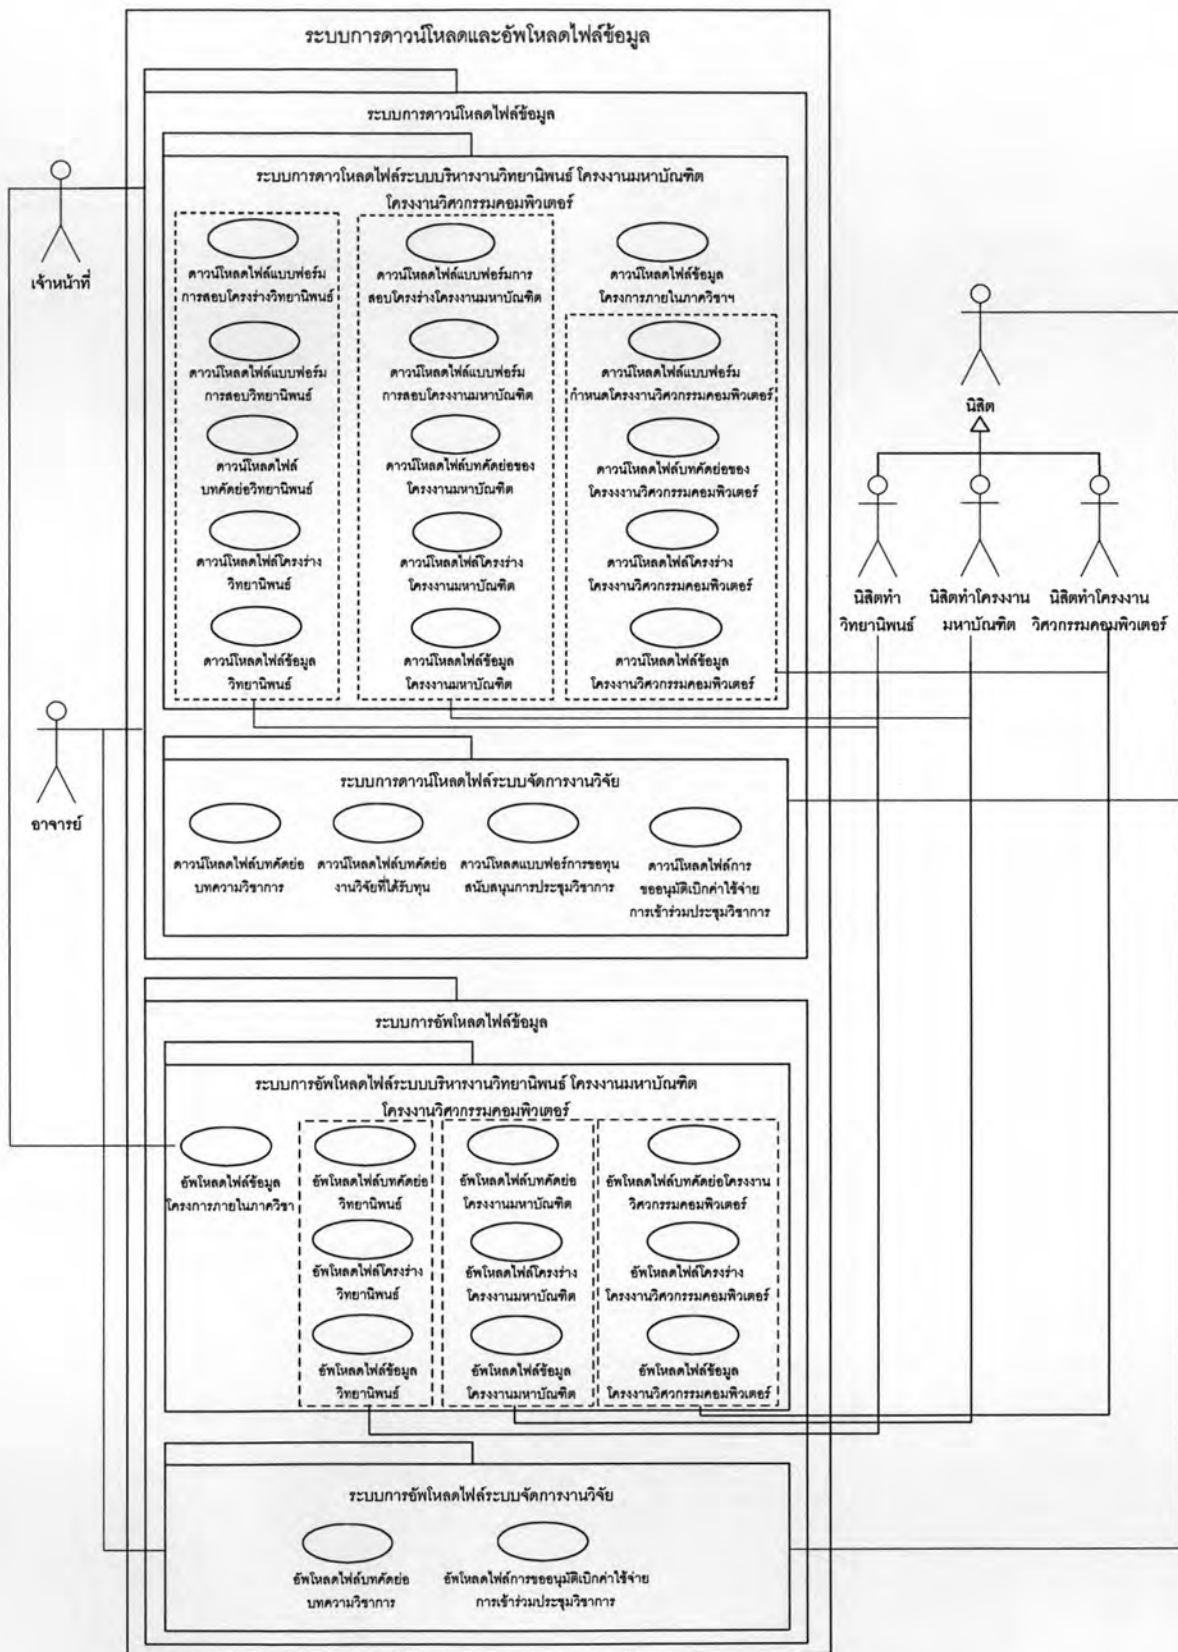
ระบบการดาวน์โหลดและอัพโหลดไฟล์ข้อมูล

ระบบการดาวน์โหลดไฟล์ข้อมูล

ระบบการดาวโหลดไฟล์ระบบบริหารงานวิทยานิพนธ์ โครงงานมหาบัณฑิต โครงงานวิศวกรรมคอมพิวเตอร์

ดาวน์โหลดไฟล์แบบฟอร์มการสอบโครงร่างวิทยานิพนธ์

ดาวน์โหลดไฟล์แบบฟอร์มการสอบวิทยานิพนธ์

ดาวน์โหลดไฟล์บทคัดย่อวิทยานิพนธ์

ดาวน์โหลดไฟล์โครงร่างวิทยานิพนธ์

ดาวน์โหลดไฟล์ข้อมูลวิทยานิพนธ์

ดาวน์โหลดไฟล์แบบฟอร์มการสอบโครงร่างโครงงานมหาบัณฑิต

ดาวน์โหลดไฟล์แบบฟอร์มการสอบโครงงานมหาบัณฑิต

ดาวน์โหลดไฟล์บทคัดย่อของโครงงานมหาบัณฑิต

ดาวน์โหลดไฟล์โครงร่างโครงงานมหาบัณฑิต

ดาวน์โหลดไฟล์ข้อมูลโครงงานมหาบัณฑิต

ดาวน์โหลดไฟล์ข้อมูลโครงการภายในภาควิชาฯ

ดาวน์โหลดไฟล์แบบฟอร์มกำหนดโครงงานวิศวกรรมคอมพิวเตอร์

ดาวน์โหลดไฟล์บทคัดย่อของโครงงานวิศวกรรมคอมพิวเตอร์

ดาวน์โหลดไฟล์โครงร่างโครงงานวิศวกรรมคอมพิวเตอร์

ดาวน์โหลดไฟล์ข้อมูลโครงงานวิศวกรรมคอมพิวเตอร์

เจ้าหน้าที่

นิสิต

นิสิตทำวิทยานิพนธ์

นิสิตทำโครงงานมหาบัณฑิต

นิสิตทำโครงงานวิศวกรรมคอมพิวเตอร์

อาจารย์

ระบบการดาวน์โหลดไฟล์ระบบจัดการงานวิจัย

ดาวน์โหลดไฟล์บทคัดย่อบทความวิชาการ

ดาวน์โหลดไฟล์บทคัดย่องานวิจัยที่ได้รับทุน

ดาวน์โหลดแบบฟอร์มการขอทุนสนับสนุนการประชุมวิชาการ

ดาวน์โหลดไฟล์การขออนุมัติเบิกค่าใช้จ่ายการเข้าร่วมประชุมวิชาการ

ระบบการอัพโหลดไฟล์ข้อมูล

ระบบการอัพโหลดไฟล์ระบบบริหารงานวิทยานิพนธ์ โครงงานมหาบัณฑิต โครงงานวิศวกรรมคอมพิวเตอร์

อัพโหลดไฟล์ข้อมูลโครงการภายในภาควิชา

อัพโหลดไฟล์บทคัดย่อวิทยานิพนธ์

อัพโหลดไฟล์โครงร่างวิทยานิพนธ์

อัพโหลดไฟล์ข้อมูลวิทยานิพนธ์

อัพโหลดไฟล์บทคัดย่อโครงงานมหาบัณฑิต

อัพโหลดไฟล์โครงร่างโครงงานมหาบัณฑิต

อัพโหลดไฟล์ข้อมูลโครงงานมหาบัณฑิต

อัพโหลดไฟล์บทคัดย่อโครงงานวิศวกรรมคอมพิวเตอร์

อัพโหลดไฟล์โครงร่างโครงงานวิศวกรรมคอมพิวเตอร์

อัพโหลดไฟล์ข้อมูลโครงงานวิศวกรรมคอมพิวเตอร์

ระบบการอัพโหลดไฟล์ระบบจัดการงานวิจัย

อัพโหลดไฟล์บทคัดย่อบทความวิชาการ

อัพโหลดไฟล์การขออนุมัติเบิกค่าใช้จ่ายการเข้าร่วมประชุมวิชาการ